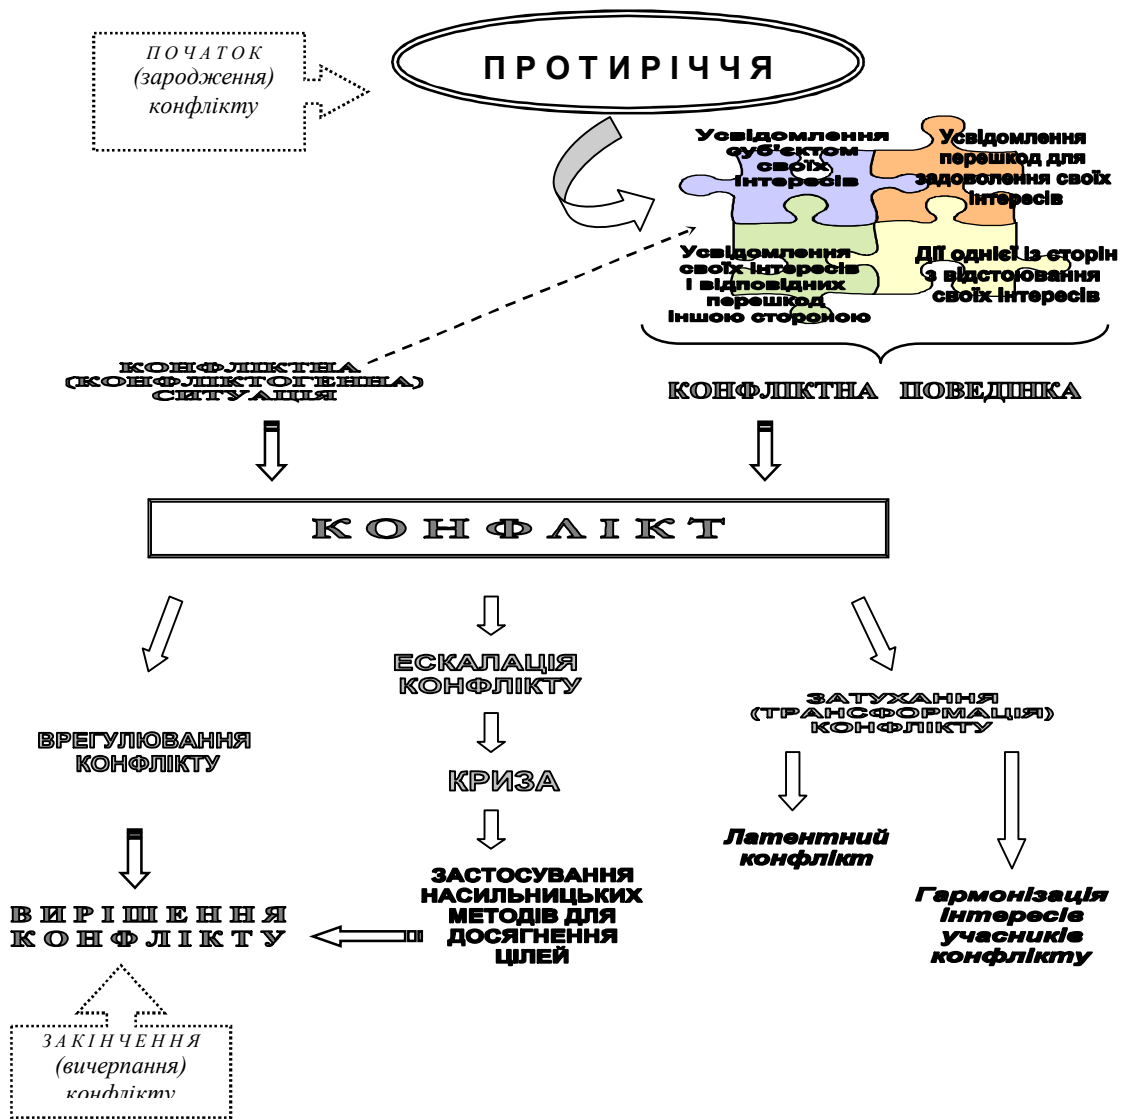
ПОЧАТОК (зародження) конфлікту

ПРОТИРІЧЧЯ

Усвідомлення суб'єктом своїх інтересів

Усвідомлення перешкод для задоволення своїх інтересів

Усвідомлення своїх інтересів і відповідних перешкод іншою стороною

Дії однієї із сторін з відстоювання своїх інтересів

КОНФЛІКТНА (КОНФЛІКТОГЕННА) СИТУАЦІЯ

КОНФЛІКТНА ПОВЕДІНКА

КОНФЛІКТ

ВРЕГУЛЮВАННЯ КОНФЛІКТУ

ЕСКАЛАЦІЯ КОНФЛІКТУ

КРИЗА

ЗАСТОСУВАННЯ НАСИЛЬНИЦЬКИХ МЕТОДІВ ДЛЯ ДОСЯГНЕННЯ ЦІЛЕЙ

ЗАТУХАННЯ (ТРАНСФОРМАЦІЯ) КОНФЛІКТУ

Латентний конфлікт

Гармонізація інтересів учасників конфлікту

ВИРІШЕННЯ КОНФЛІКТУ

ЗАКІНЧЕННЯ (вичерпання) конфлікту